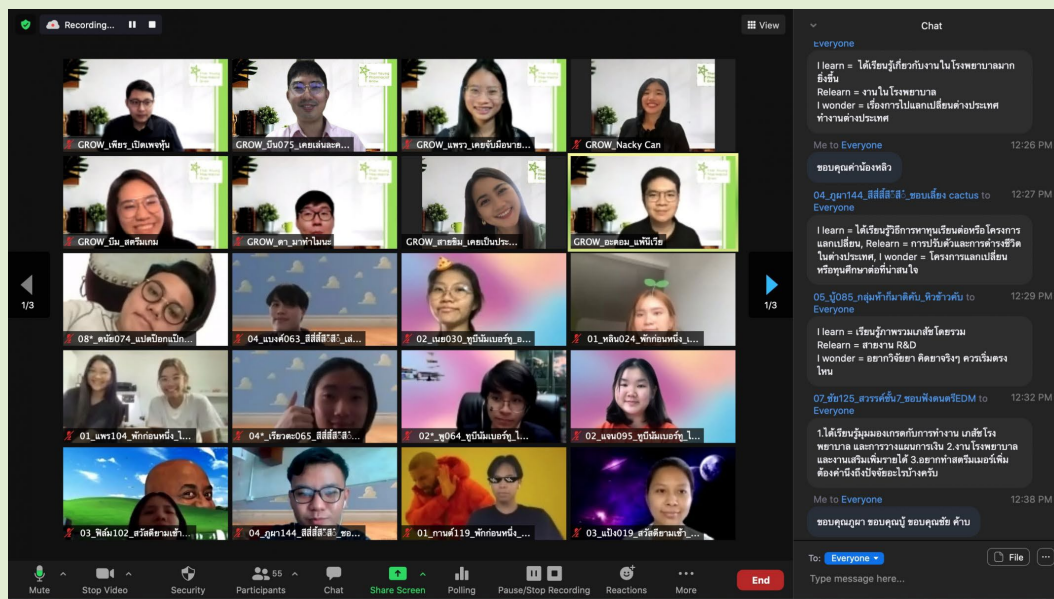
Recording...

View

GROW_เขียว_เปิดเพจหุ้น
GROW_ปีน075_เคยเล่นละค...
GROW_แพรว_เคยจับมือนาย...
GROW_Nacky Can
GROW_มิม_สตรีมเกม
GROW_ตา_มาทำไมนะ
GROW_สายชิม_เคยเป็นประ...
GROW_อะตอม_แฟนีเวีย
08*_หนัย074_แปดป๊อกเป๊ก...
04_แบงค์063_สี่สี่สี่...
02_เนย030_ทูบีนัมเบอร์ทู_ไ...
01_หลิน024_พักก่อนหนึ่ง_...
01_แพร104_พักก่อนหนึ่ง_ไ...
04*_เรียวตะ065_สี่สี่สี่...
02*_ชู064_ทูบีนัมเบอร์ทู_ไ...
02_แจน095_ทูบีนัมเบอร์ทู_ไ...
03_ฟิล์ม102_สวัสดียามเช้า...
04_ภูผา144_สี่สี่สี่_ซอ...
01_กานต์119_พักก่อนหนึ่ง_...
03_แป้ง019_สวัสดียามเช้า_...

1/3
1/3

Mute
Stop Video
Security
55 Participants
Chat
Share Screen
Polling
Pause/Stop Recording
Reactions
More
End

Chat

Everyone

I learn = ได้เรียนรู้เกี่ยวกับงานในโรงพยาบาลมากยิ่งขึ้น
Relearn = งานในโรงพยาบาล
I wonder = เรื่องการไปแลกเปลี่ยนต่างประเทศ ทำงานต่างประเทศ

Me to Everyone 12:26 PM
ขอบคุณค่าน้องหลิว

04_ภูผา144_สี่สี่สี่_ชอบเลี้ยง cactus to Everyone 12:27 PM
I learn = ได้เรียนรู้วิธีการหาทุนเรียนต่อหรือโครงการแลกเปลี่ยน, Relearn = การปรับตัวและการดำรงชีวิตในต่างประเทศ, I wonder = โครงการแลกเปลี่ยนหรือทุนศึกษาต่อที่น่าสนใจ

05_ปู้085_กลุ่มห้ากินาติคับ_หิวข้าวคับ to Everyone 12:29 PM
I learn = เรียนรู้ภาพรวมเภสัชโดยรวม
Relearn = สายงาน R&D
I wonder = อยากวิจัยยา คิดยาจริงๆ ควรเริ่มตรงไหน

07_ชัย125_สวรรค์ชั้น7_ชอบฟังดนตรีEDM to Everyone 12:32 PM
1.ได้เรียนรู้มุมมองเกรดกับการทำงาน เภสัชโรงพยาบาล และการวางแผนการเงิน 2.งานโรงพยาบาลและงานเสริมเพิ่มรายได้ 3.อยากทำสตรีมเมอร์เพิ่มต้องคำนึงถึงปัจจัยอะไรบ้างครับ

Me to Everyone 12:38 PM
ขอบคุณภูผา ขอบคุณปู้ ขอบคุณชัย ค้าบ

To: Everyone
File
Type message here...